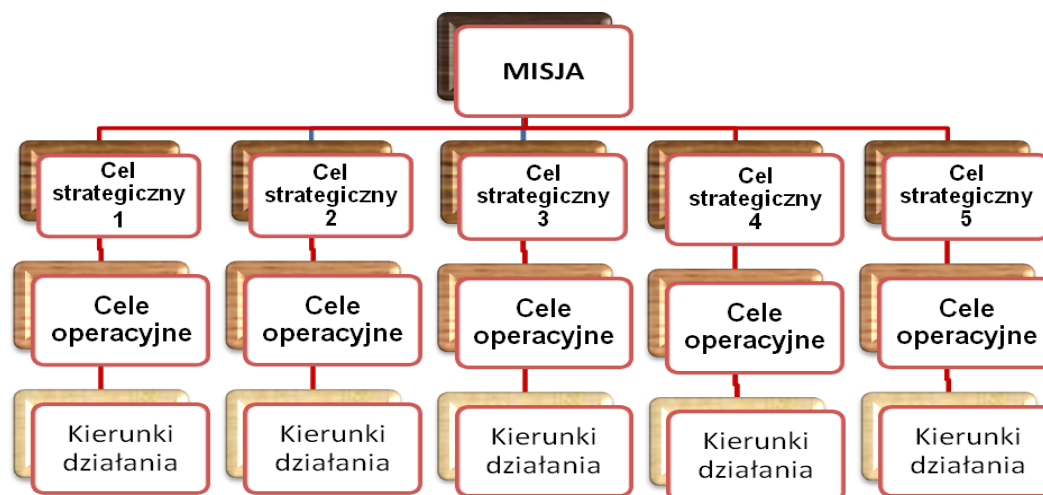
MISJA

Cel strategiczny 1

Cele operacyjne

Kierunki działania

Cel strategiczny 2

Cele operacyjne

Kierunki działania

Cel strategiczny 3

Cele operacyjne

Kierunki działania

Cel strategiczny 4

Cele operacyjne

Kierunki działania

Cel strategiczny 5

Cele operacyjne

Kierunki działania